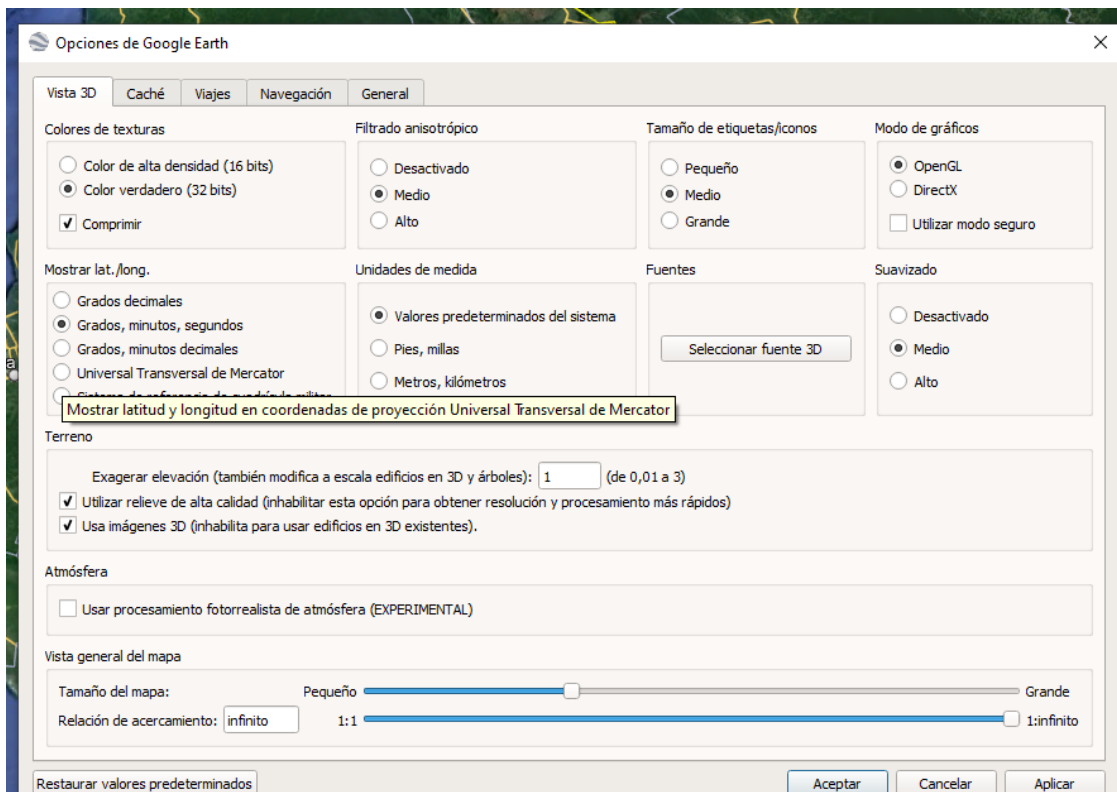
Opciones de Google Earth

Vista 3D | Caché | Viajes | Navegación | General

Colores de texturas
Color de alta densidad (16 bits)
Color verdadero (32 bits)
Comprimir

Filtrado anisotrópico
Desactivado
Medio
Alto

Tamaño de etiquetas/iconos
Pequeño
Medio
Grande

Modo de gráficos
OpenGL
DirectX
Utilizar modo seguro

Mostrar lat./long.
Grados decimales
Grados, minutos, segundos
Grados, minutos decimales
Universal Transversal de Mercator
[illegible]

Unidades de medida
Valores predeterminados del sistema
Pies, millas
Metros, kilómetros

Fuentes
Seleccionar fuente 3D

Suavizado
Desactivado
Medio
Alto

Mostrar latitud y longitud en coordenadas de proyección Universal Transversal de Mercator

Terreno
Exagerar elevación (también modifica a escala edificios en 3D y árboles): 1 (de 0,01 a 3)
Utilizar relieve de alta calidad (inhabilitar esta opción para obtener resolución y procesamiento más rápidos)
Usa imágenes 3D (inhabilita para usar edificios en 3D existentes).

Atmósfera
Usar procesamiento fotorrealista de atmósfera (EXPERIMENTAL)

Vista general del mapa
Tamaño del mapa: Pequeño Grande
Relación de acercamiento: infinito 1:1 1:infinito

Restaurar valores predeterminados
Aceptar Cancelar Aplicar